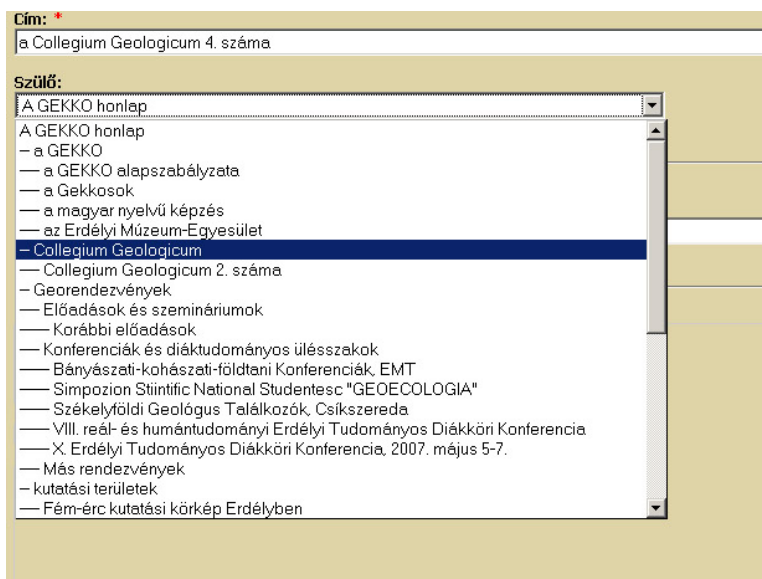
Cím: *
a Collegium Geologicum 4. száma

Szülő:
A GEKKO honlap

A GEKKO honlap
– a GEKKO
–– a GEKKO alapszabályzata
–– a Gekkosok
–– a magyar nyelvű képzés
–– az Erdélyi Múzeum-Egyesület
– Collegium Geologicum
–– Collegium Geologicum 2. száma
– Georendezvények
–– Előadások és szemináriumok
––– Korábbi előadások
–– Konferenciák és diáktudományos ülésszakok
––– Bányászati-kohászati-földtani Konferenciák, EMT
––– Simpozion Stiintific National Studentesc "GEOECOLOGIA"
––– Székelyföldi Geológus Találkozók, Csíkszereda
––– VIII. reál- és humántudományi Erdélyi Tudományos Diákköri Konferencia
––– X. Erdélyi Tudományos Diákköri Konferencia, 2007. május 5-7.
–– Más rendezvények
– kutatási területek
–– Fém-érc kutatási körkép Erdélyben